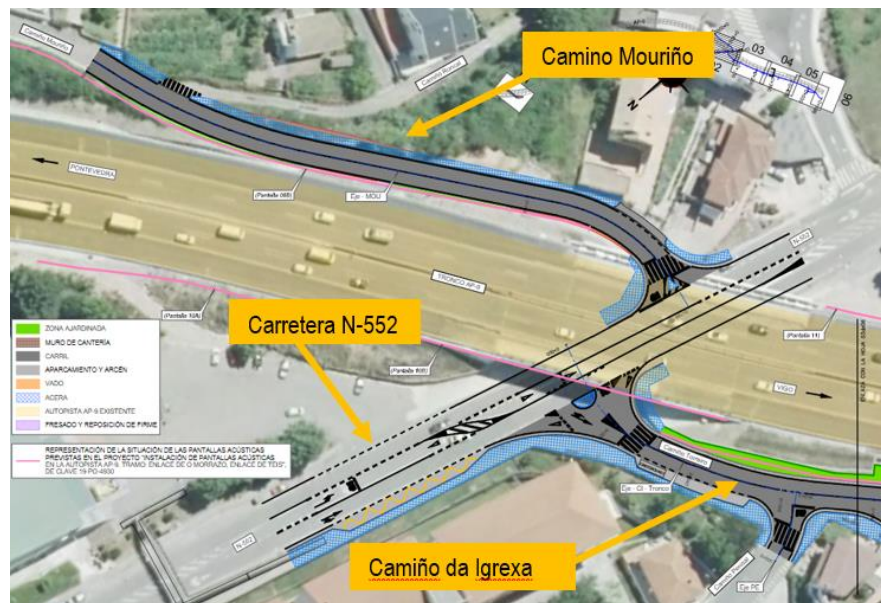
Camino Mouriño

Camino Mouriño

Camiño Rural

03

04

05

06

02

N

PONTEVEDRA

(Pantalla 06B)

Eje - MOU

N-552

TRONCO AP-9

(Pantalla 10A)

(Pantalla 11)

Carretera N-552

(Pantalla 10B)

VIGO

ZONA AJARDINADA

MURO DE CANTERÍA

CARRIL

APARCAMIENTO Y ARCÉN

VADO

ACERA

AUTOPISTA AP-9 EXISTENTE

FRESADO Y REPOSICIÓN DE FIRME

REPRESENTACIÓN DE LA SITUACIÓN DE LAS PANTALLAS ACÚSTICAS PREVISTAS EN EL PROYECTO "INSTALACIÓN DE PANTALLAS ACÚSTICAS EN LA AUTOPISTA AP-9. TRAMO: ENLACE DE O MORRAZO, ENLACE DE TEIS", DE CLAVE 19-PO-4930

Camiño Tronco

Eje - CI - Tronco

N-552

Camiño da Igrexa

Eje PE

Camiño Pereiró

ENLACE CON LA VÍA ...